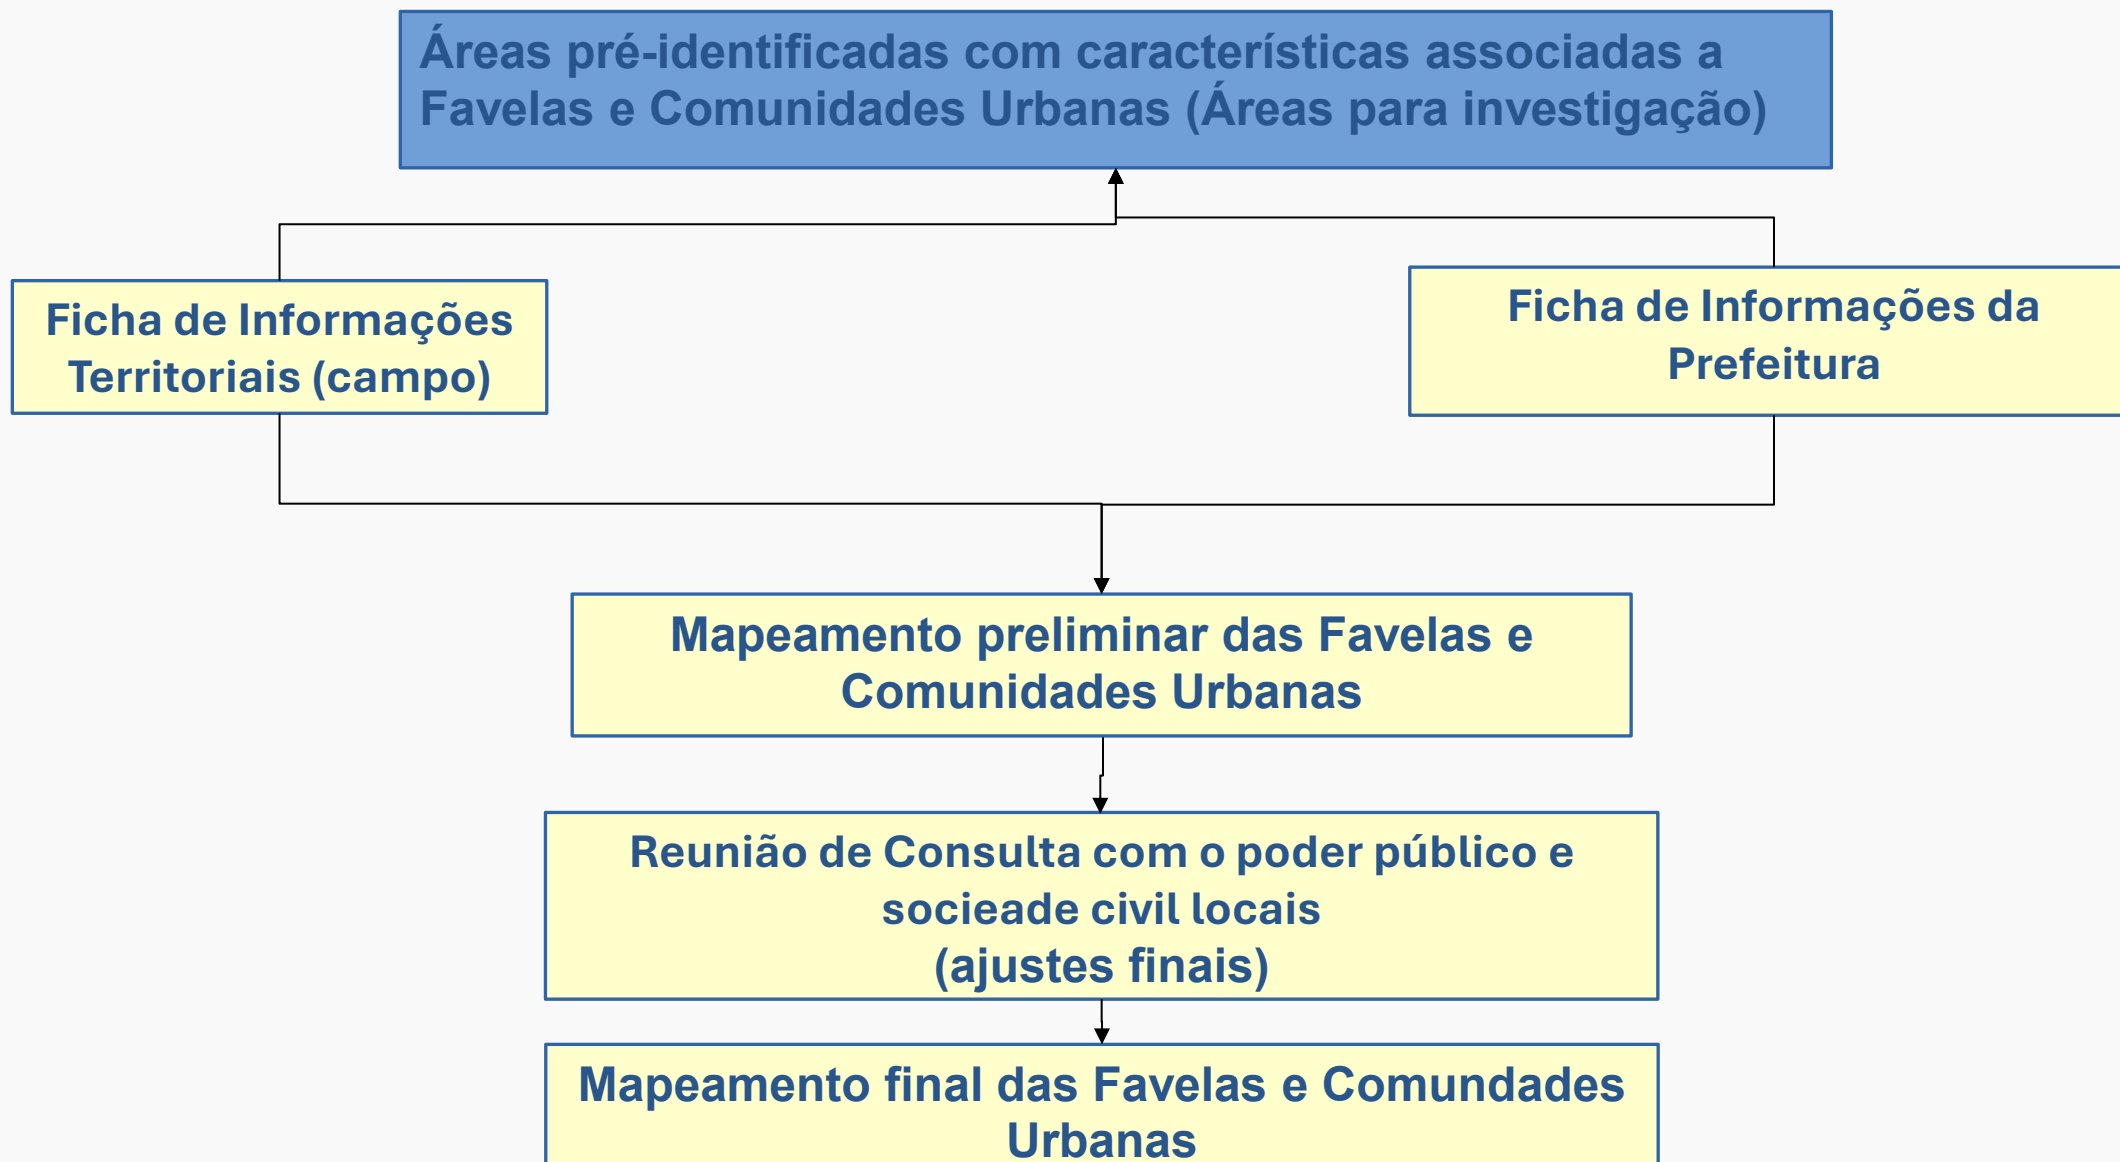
Áreas pré-identificadas com características associadas a Favelas e Comunidades Urbanas (Áreas para investigação)

Ficha de Informações Territoriais (campo)

Ficha de Informações da Prefeitura

Mapeamento preliminar das Favelas e Comunidades Urbanas

Reunião de Consulta com o poder público e socieade civil locais
(ajustes finais)

Mapeamento final das Favelas e Comundades Urbanas